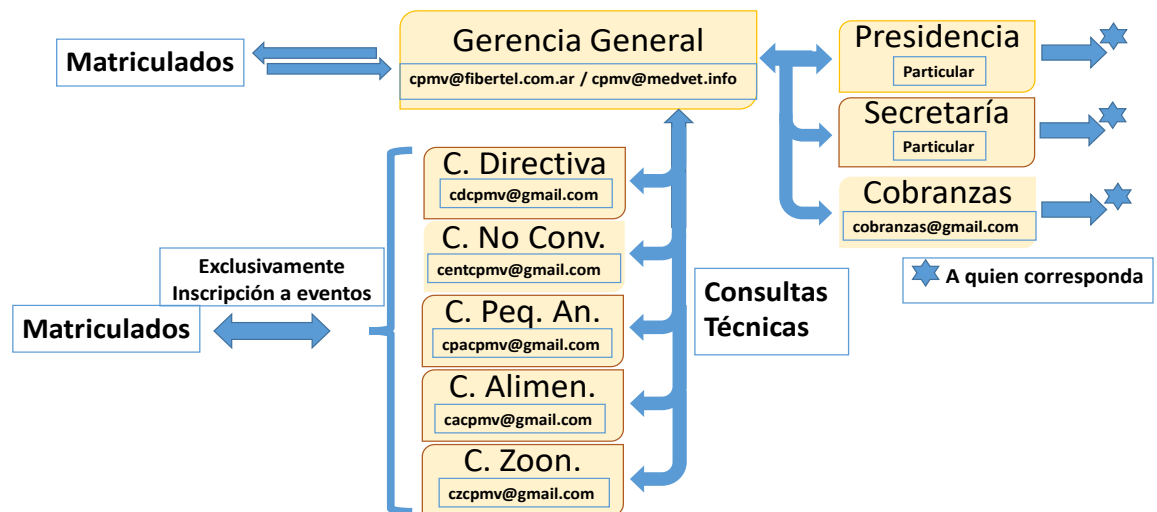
Matriculados

Gerencia General
cpmv@fibertel.com.ar / cpmv@medvet.info

Presidencia
Particular

Secretaría
Particular

Cobranzas
cobranzas@gmail.com

A quien corresponda

C. Directiva
cdcpmv@gmail.com

C. No Conv.
centcpmv@gmail.com

C. Peq. An.
cpacpmv@gmail.com

C. Alimen.
cacpmv@gmail.com

C. Zoon.
czcpmv@gmail.com

Exclusivamente
Inscripción a eventos

Matriculados

Consultas
Técnicas